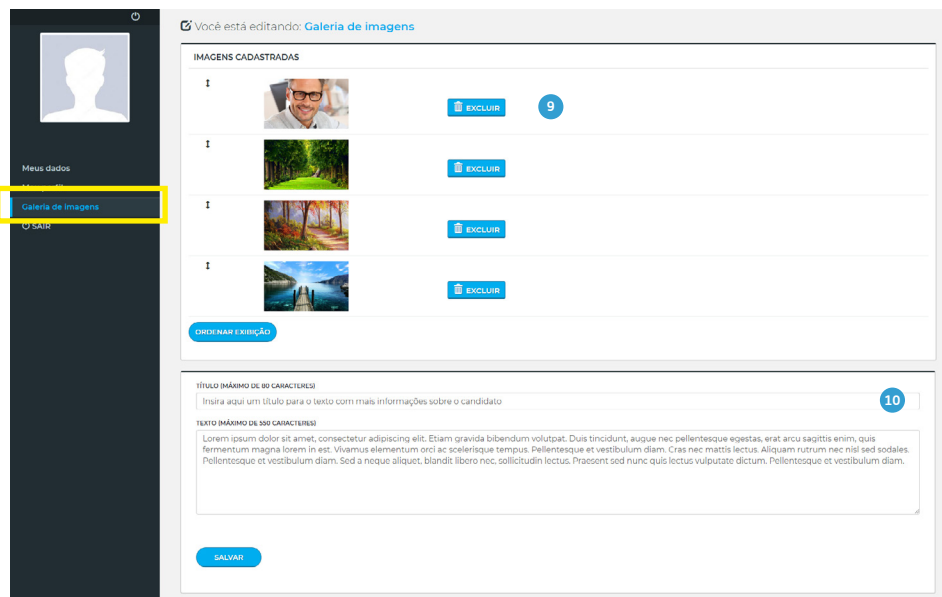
Meus dados

Galeria de imagens

SAIR

Você está editando: Galeria de imagens

IMAGENS CADASTRADAS

EXCLUIR

9

EXCLUIR

EXCLUIR

EXCLUIR

ORDENAR EXIBIÇÃO

TÍTULO (MÁXIMO DE 80 CARACTERES)

Insira aqui um título para o texto com mais informações sobre o candidato

10

TEXTO (MÁXIMO DE 550 CARACTERES)

Lorem ipsum dolor sit amet, consectetur adipiscing elit. Etiam gravida bibendum volutpat. Duis tincidunt, augue nec pellentesque egestas, erat arcu sagittis enim, quis fermentum magna lorem in est. Vivamus elementum orci ac scelerisque tempus. Pellentesque et vestibulum diam. Cras nec mattis lectus. Aliquam rutrum nec nisl sed sodales. Pellentesque et vestibulum diam. Sed a neque aliquet, blandit libero nec, sollicitudin lectus. Praesent sed nunc quis lectus vulputate dictum. Pellentesque et vestibulum diam.

SALVAR